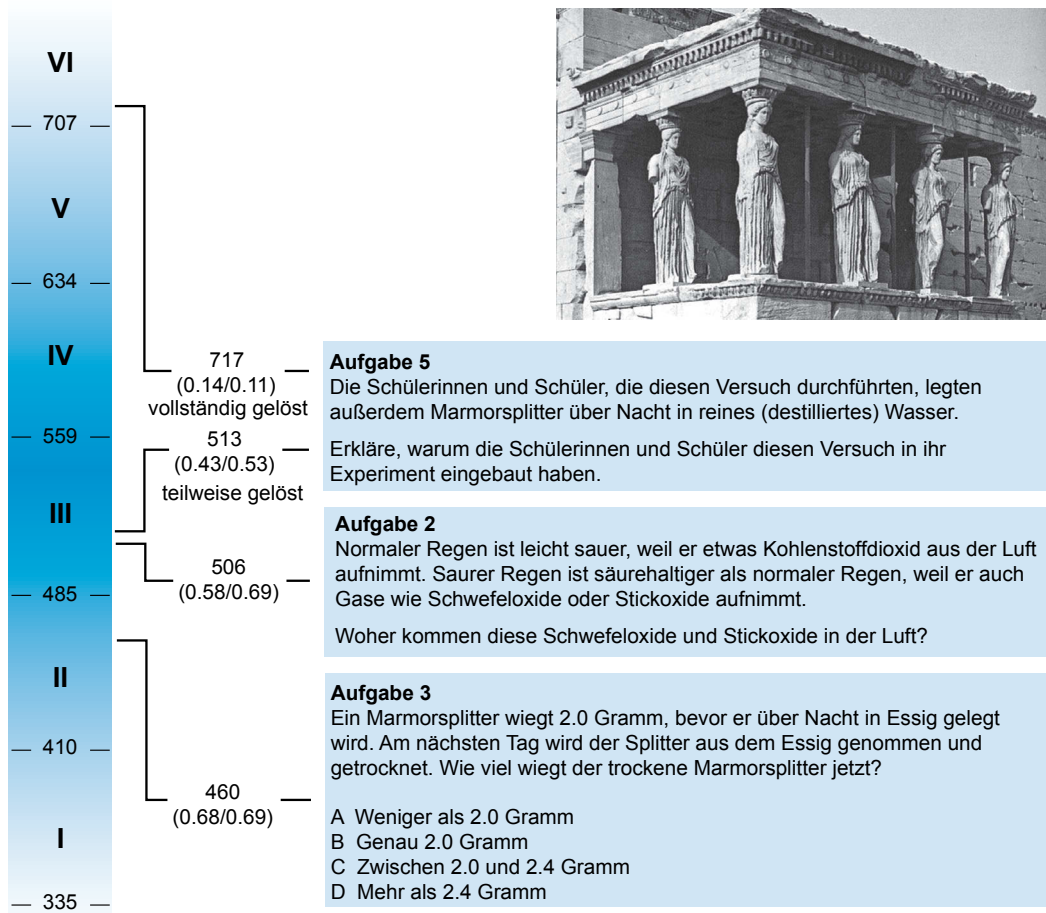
VI

707

V

634

IV

559

III

485

II

410

I

335

717
(0.14/0.11)
vollständig gelöst

513
(0.43/0.53)
teilweise gelöst

506
(0.58/0.69)

460
(0.68/0.69)

**Aufgabe 5**
Die Schülerinnen und Schüler, die diesen Versuch durchführten, legten außerdem Marmorsplitter über Nacht in reines (destilliertes) Wasser.

Erkläre, warum die Schülerinnen und Schüler diesen Versuch in ihr Experiment eingebaut haben.

**Aufgabe 2**
Normaler Regen ist leicht sauer, weil er etwas Kohlenstoffdioxid aus der Luft aufnimmt. Saurer Regen ist säurehaltiger als normaler Regen, weil er auch Gase wie Schwefeloxide oder Stickoxide aufnimmt.

Woher kommen diese Schwefeloxide und Stickoxide in der Luft?

**Aufgabe 3**
Ein Marmorsplitter wiegt 2.0 Gramm, bevor er über Nacht in Essig gelegt wird. Am nächsten Tag wird der Splitter aus dem Essig genommen und getrocknet. Wie viel wiegt der trockene Marmorsplitter jetzt?

A Weniger als 2.0 Gramm
B Genau 2.0 Gramm
C Zwischen 2.0 und 2.4 Gramm
D Mehr als 2.4 Gramm